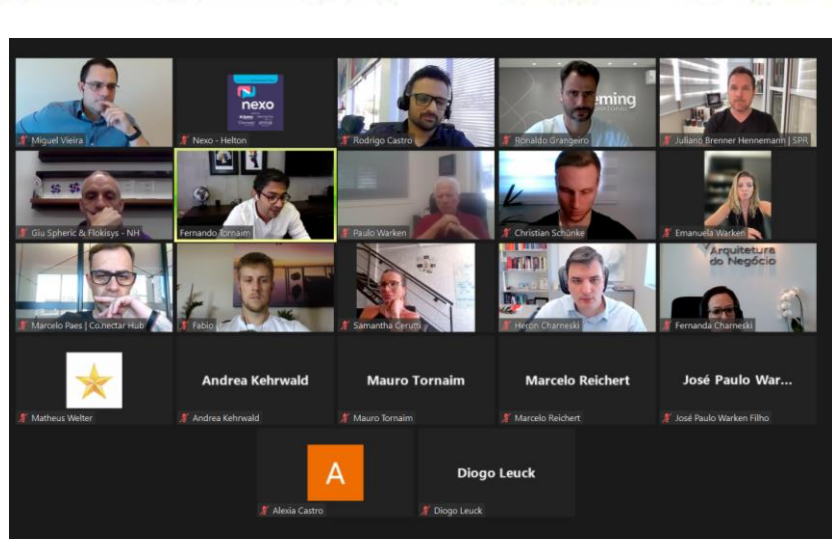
Miguel Vieira

nexo

Nexo - Helton

Rodrigo Castro

eming

Ronaldo Grangeiro

Juliano Brenner Hennemann | SPR

Giu Spheric & Flokisys - NH

Fernando Tornaim

Paulo Warken

Christian Schünke

Emanuela Warken

Marcelo Paes | Co.nectar Hub

Fabio

Samantha Cerutti

Heron Charneski

Arquitetura do Negócio

Fernanda Charneski

Matheus Welter

Andrea Kehrwald

Andrea Kehrwald

Mauro Tornaim

Mauro Tornaim

Marcelo Reichert

Marcelo Reichert

José Paulo War...

José Paulo Warken Filho

A

Alexia Castro

Diogo Leuck

Diogo Leuck